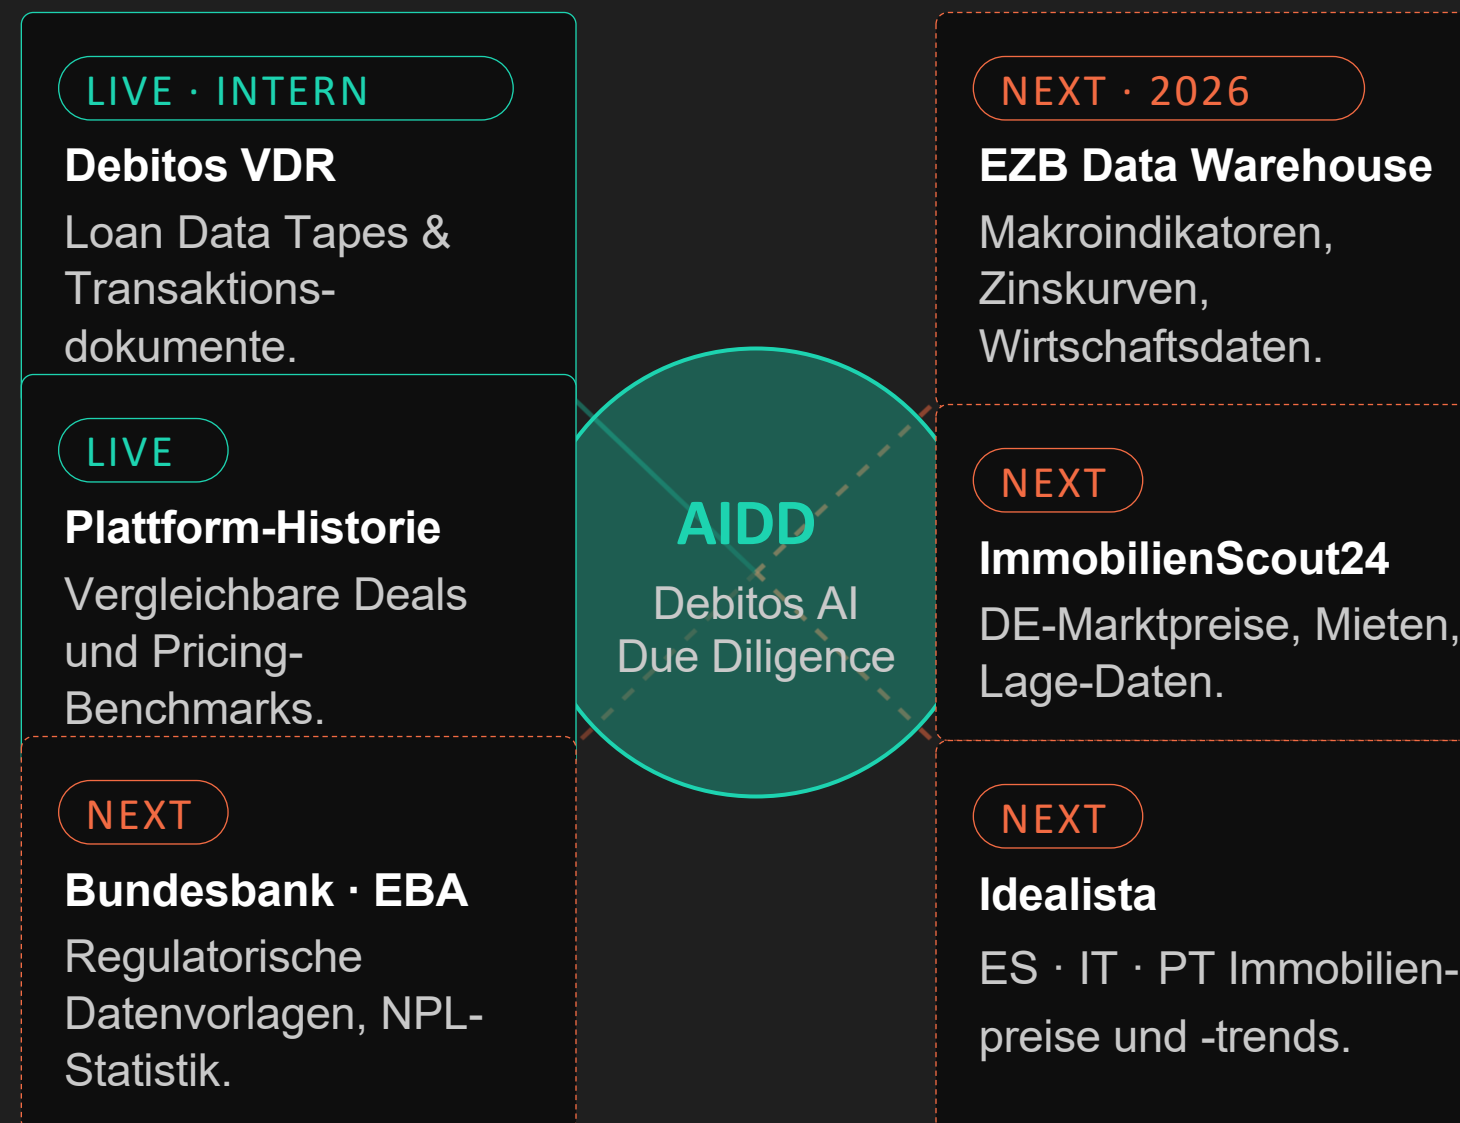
LIVE · INTERN

Debitos VDR

Loan Data Tapes & Transaktionsdokumente.

LIVE

Plattform-Historie

Vergleichbare Deals und Pricing-Benchmarks.

NEXT

Bundesbank · EBA

Regulatorische Datenvorlagen, NPL-Statistik.

AIDD

Debitos AI Due Diligence

NEXT · 2026

EZB Data Warehouse

Makroindikatoren, Zinskurven, Wirtschaftsdaten.

NEXT

ImmobilienScout24

DE-Marktpreise, Mieten, Lage-Daten.

NEXT

Idealista

ES · IT · PT Immobilienpreise und -trends.